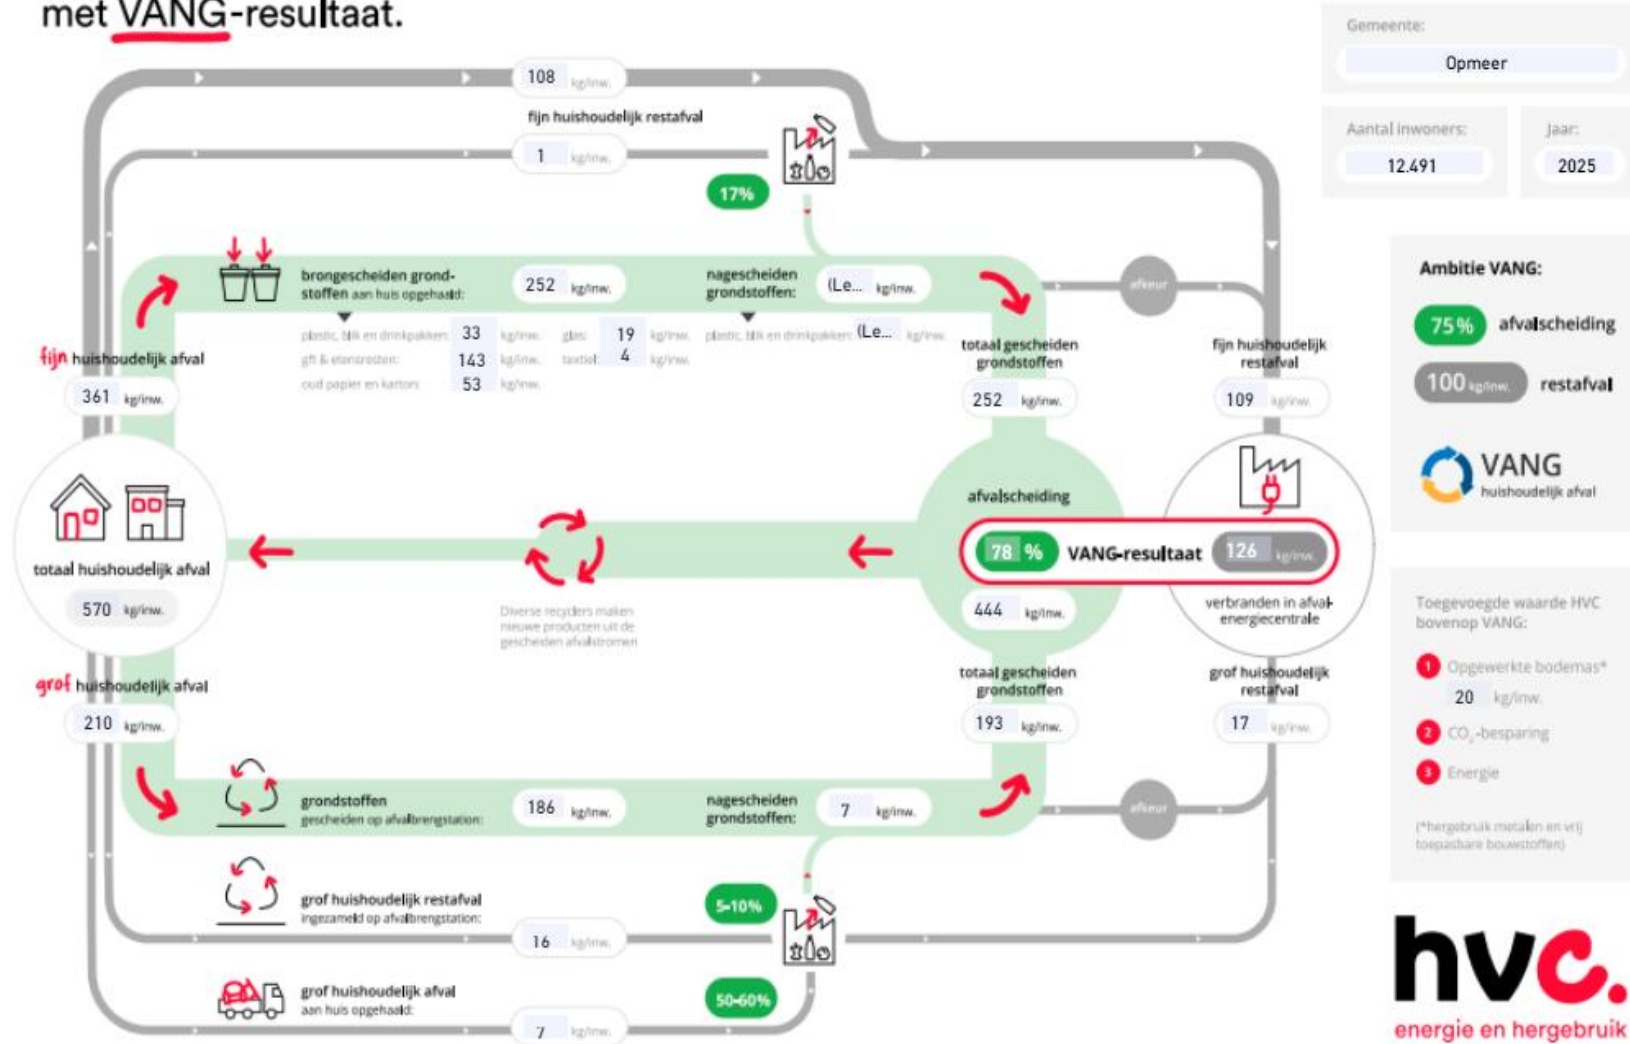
met VANG-resultaat.

Gemeente:
Opmeer
Aantal inwoners:
12.491
Jaar:
2025

108 kg/inw.
fijn huishoudelijk restafval
1 kg/inw.
17%

brongescheiden grondstoffen aan huis opgehaald:
252 kg/inw.
nagescheiden grondstoffen:
(Le... kg/inw.
plastic, blik en drinkpakken: 33 kg/inw.
glas: 19 kg/inw.
gft & etensresten: 143 kg/inw.
textiel: 4 kg/inw.
oud papier en karton: 53 kg/inw.
plastic, blik en drinkpakken: (Le... kg/inw.
afkeur

fijn huishoudelijk afval
361 kg/inw.
totaal gescheiden grondstoffen
252 kg/inw.
fijn huishoudelijk restafval
109 kg/inw.

totaal huishoudelijk afval
570 kg/inw.
afvalscheiding
78 %
VANG-resultaat
126 kg/inw.
444 kg/inw.
verbranden in afval-energiecentrale
Diverse recyclers maken nieuwe producten uit de gescheiden afvalstromen

grof huishoudelijk afval
210 kg/inw.
totaal gescheiden grondstoffen
193 kg/inw.
grof huishoudelijk restafval
17 kg/inw.

grondstoffen gescheiden op afvalbrengstation:
186 kg/inw.
nagescheiden grondstoffen:
7 kg/inw.
afkeur
grof huishoudelijk restafval ingezameld op afvalbrengstation:
16 kg/inw.
5-10%
grof huishoudelijk afval aan huis opgehaald:
7 kg/inw.
50-60%

Ambitie VANG:
75% afvalscheiding
100 kg/inw. restafval
VANG huishoudelijk afval

Toegevoegde waarde HVC bovenop VANG:
1 Opgewerkte bodemas*
20 kg/inw.
2 $CO_2$-besparing
3 Energie
(*hergebruik metalen en vrij toepasbare bouwstoffen)

hvc.
energie en hergebruik